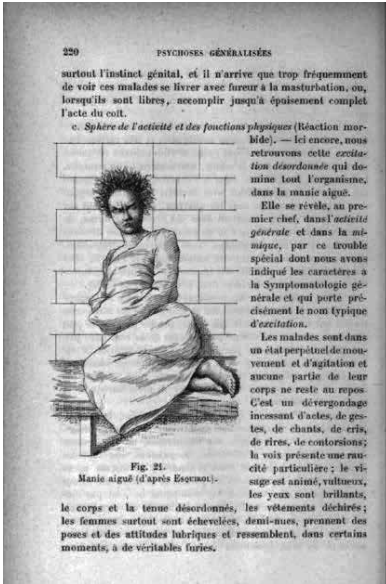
220 PSYCHOSES GÉNÉRALISÉES

surtout l'instinct génital, et il n'arrive que trop fréquemment de voir ces malades se livrer avec fureur à la masturbation, ou, lorsqu'ils sont libres, accomplir jusqu'à épuisement complet l'acte du coït.

c. *Sphère de l'activité et des fonctions physiques* (Réaction morbide). — Ici encore, nous retrouvons cette *excitation désordonnée* qui domine tout l'organisme, dans la manie aiguë.

Elle se révèle, au premier chef, dans l'*activité générale* et dans la *mimique*, par ce trouble spécial dont nous avons indiqué les caractères à la Symptomatologie générale et qui porte précisément le nom typique d'*excitation*.

Les malades sont dans un état perpétuel de mouvement et d'agitation et aucune partie de leur corps ne reste au repos. C'est un dévergondage incessant d'actes, de gestes, de chants, de cris, de rires, de contorsions; la voix présente une raucité particulière; le visage est animé, vultueux, les yeux sont brillants, le corps et la tenue désordonnés, les vêtements déchirés; les femmes surtout sont échevelées, demi-nues, prennent des poses et des attitudes lubriques et ressemblent, dans certains moments, à de véritables furies.

Fig. 21.
Manie aiguë (d'après Esquirol).